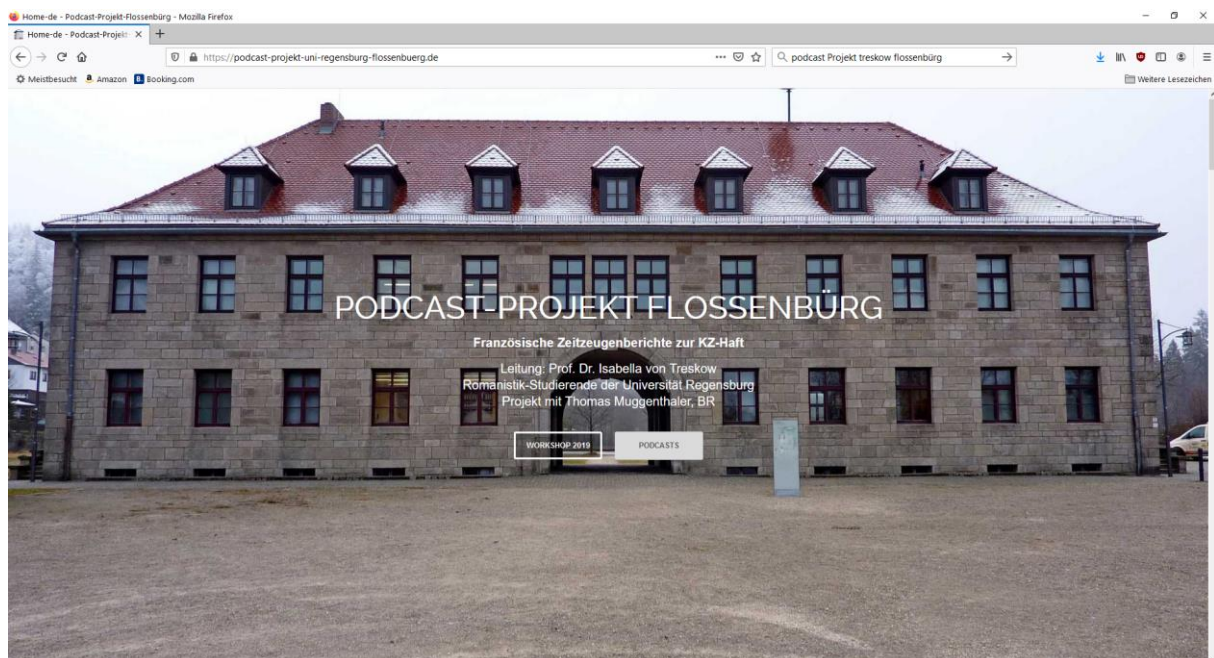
Home-de - Podcast-Projekt-Flossenbürg - Mozilla Firefox

Home-de - Podcast-Projekt ×

https://podcast-projekt-uni-regensburg-flossenbuerg.de

podcast Projekt treskow flossenbürg

Meistbesucht Amazon Booking.com

Weitere Lesezeichen

PODCAST-PROJEKT FLOSSENBÜRG

Französische Zeitzeugenberichte zur KZ-Haft

Leitung: Prof. Dr. Isabella von Treskow
Romanistik-Studierende der Universität Regensburg
Projekt mit Thomas Muggenthaler, BR

WORKSHOP 2019

PODCASTS